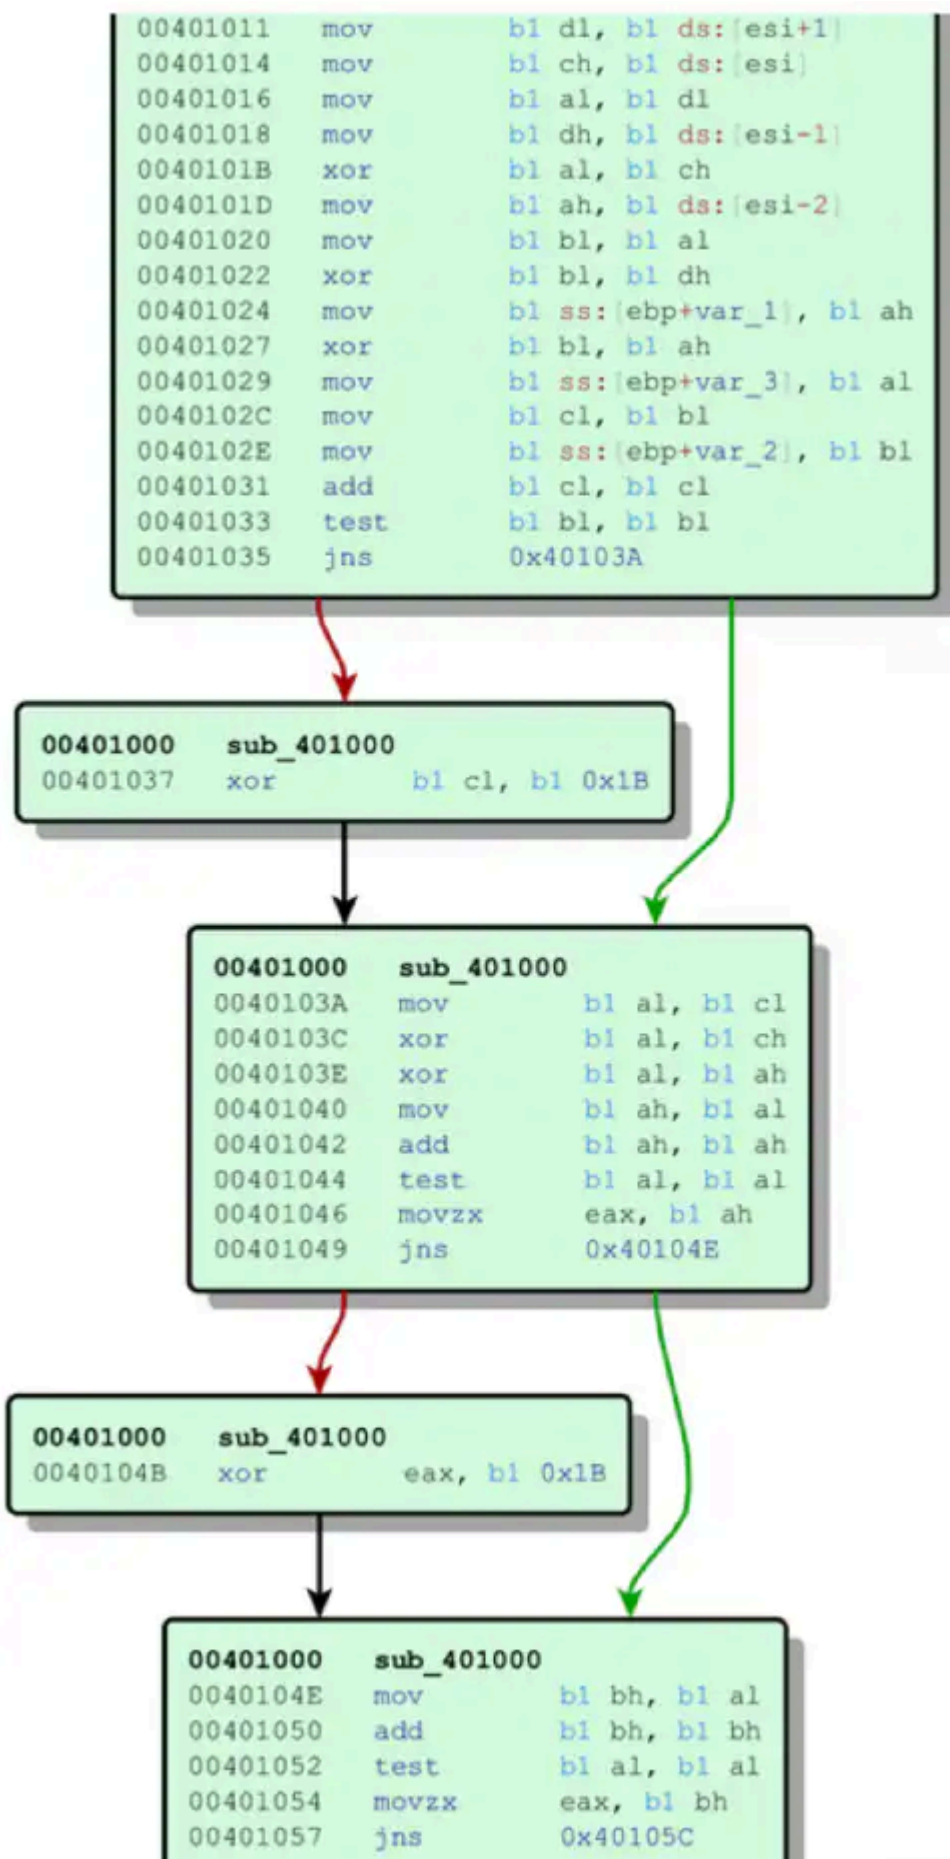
00401011 mov b1 dl, b1 ds:[esi+1]
00401014 mov b1 ch, b1 ds:[esi]
00401016 mov b1 al, b1 dl
00401018 mov b1 dh, b1 ds:[esi-1]
0040101B xor b1 al, b1 ch
0040101D mov b1 ah, b1 ds:[esi-2]
00401020 mov b1 bl, b1 al
00401022 xor b1 bl, b1 dh
00401024 mov b1 ss:[ebp+var_1], b1 ah
00401027 xor b1 bl, b1 ah
00401029 mov b1 ss:[ebp+var_3], b1 al
0040102C mov b1 cl, b1 bl
0040102E mov b1 ss:[ebp+var_2], b1 bl
00401031 add b1 cl, b1 cl
00401033 test b1 bl, b1 bl
00401035 jns 0x40103A

00401000 sub_401000
00401037 xor b1 cl, b1 0x1B

00401000 sub_401000
0040103A mov b1 al, b1 cl
0040103C xor b1 al, b1 ch
0040103E xor b1 al, b1 ah
00401040 mov b1 ah, b1 al
00401042 add b1 ah, b1 ah
00401044 test b1 al, b1 al
00401046 movzx eax, b1 ah
00401049 jns 0x40104E

00401000 sub_401000
0040104B xor eax, b1 0x1B

00401000 sub_401000
0040104E mov b1 bh, b1 al
00401050 add b1 bh, b1 bh
00401052 test b1 al, b1 al
00401054 movzx eax, b1 bh
00401057 jns 0x40105C